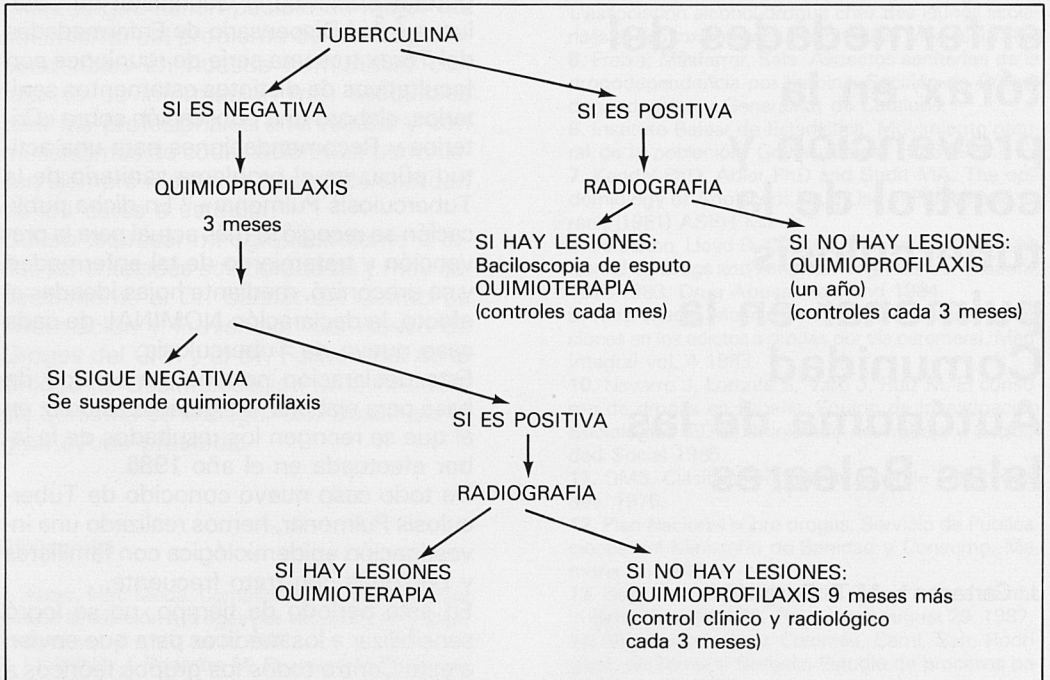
TUBERCULINA

SI ES NEGATIVA

SI ES POSITIVA

QUIMIOPROFILAXIS
3 meses

RADIOGRAFIA

SI HAY LESIONES:
Baciloscopia de esputo
QUIMIOTERAPIA
(controles cada mes)

SI NO HAY LESIONES:
QUIMIOPROFILAXIS
(un año)
(controles cada 3 meses)

SI SIGUE NEGATIVA
Se suspende quimioprofilaxis

SI ES POSITIVA

RADIOGRAFIA

SI HAY LESIONES
QUIMIOTERAPIA

SI NO HAY LESIONES:
QUIMIOPROFILAXIS 9 meses más
(control clínico y radiológico cada 3 meses)